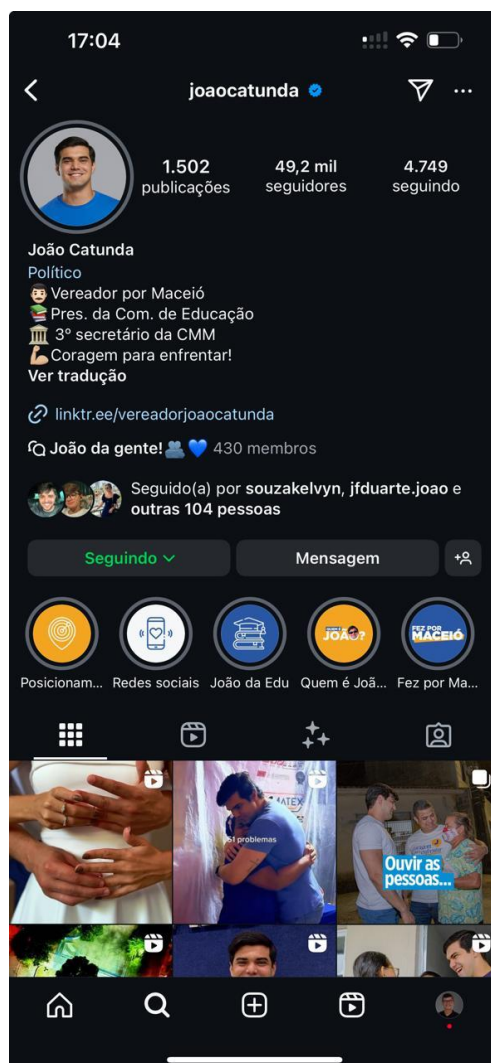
17:04

joaocatunda

1.502 publicações
49,2 mil seguidores
4.749 seguindo

João Catunda
Político
👨🏻 Vereador por Maceió
📚 Pres. da Com. de Educação
🏛 3° secretário da CMM
💪🏼 Coragem para enfrentar!
Ver tradução

linktr.ee/vereadorjoaocatunda

João da gente! 👥💙 430 membros

Seguido(a) por souzakelvyn, jfduarte.joao e outras 104 pessoas

Seguindo
Mensagem

Posicionam...
Redes sociais
João da Edu
Quem é Joã...
Fez por Ma...

JOÃO?
FEZ POR MACEIÓ

problemas
MATEX

Ouvir as pessoas...